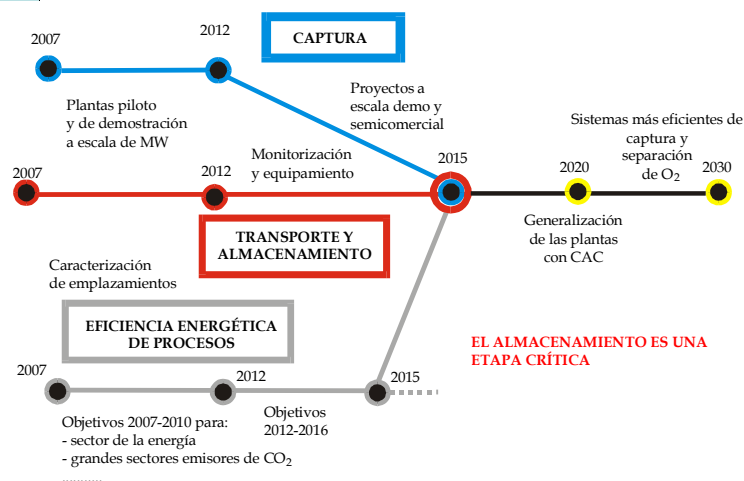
CAPTURA

2007

2012

Plantas piloto y de demostración a escala de MW

Proyectos a escala demo y semicomercial

Sistemas más eficientes de captura y separación de $O_2$

2007

2012

Monitorización y equipamiento

2015

2020

2030

Generalización de las plantas con CAC

TRANSPORTE Y ALMACENAMIENTO

Caracterización de emplazamientos

EFICIENCIA ENERGÉTICA DE PROCESOS

EL ALMACENAMIENTO ES UNA ETAPA CRÍTICA

2007

2012

2015

Objetivos 2007-2010 para:
- sector de la energía
- grandes sectores emisores de $CO_2$
..........

Objetivos 2012-2016